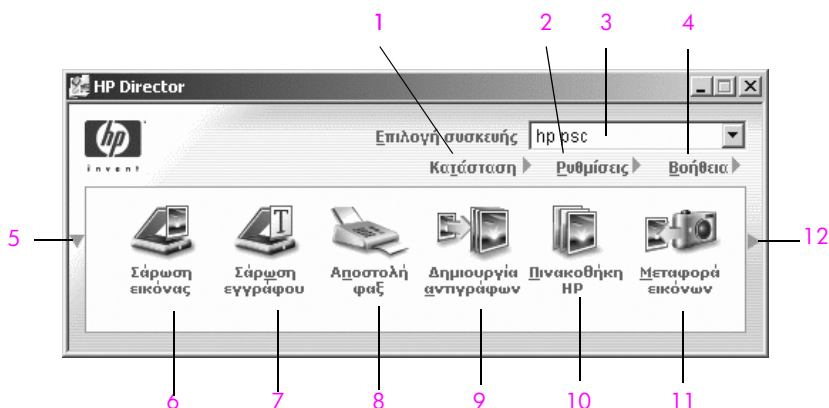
1
2
3
4

HP Director

hp
invent

Επιλογή συσκευής hp psc

Κατάσταση Ρυθμίσεις Βοήθεια

5
12

Σάρωση εικόνας
Σάρωση εγγράφου
Αποστολή φαξ
Δημιουργία αντιγράφων
Πινακοθήκη HP
Μεταφορά εικόνων

6
7
8
9
10
11